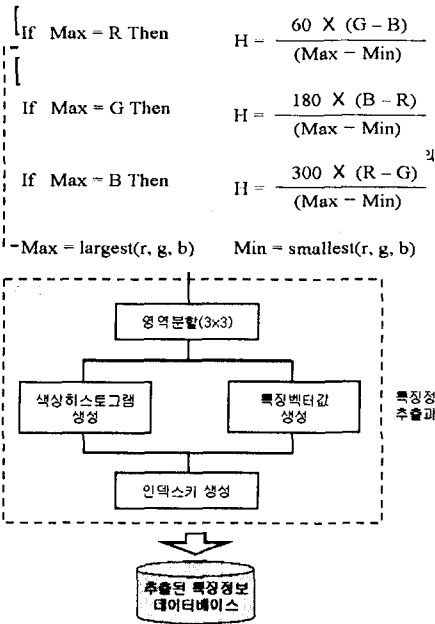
If Max = R Then $H = \frac{60 \times (G - B)}{(Max - Min)}$

If Max = G Then $H = \frac{180 \times (B - R)}{(Max - Min)}$

If Max = B Then $H = \frac{300 \times (R - G)}{(Max - Min)}$ 식

Max = largest(r, g, b) Min = smallest(r, g, b)

영역분할(3x3)

색상히스토그램 생성

특징벡터값 생성

특징정 추출과

인덱스키 생성

추출된 특징정보 데이터베이스